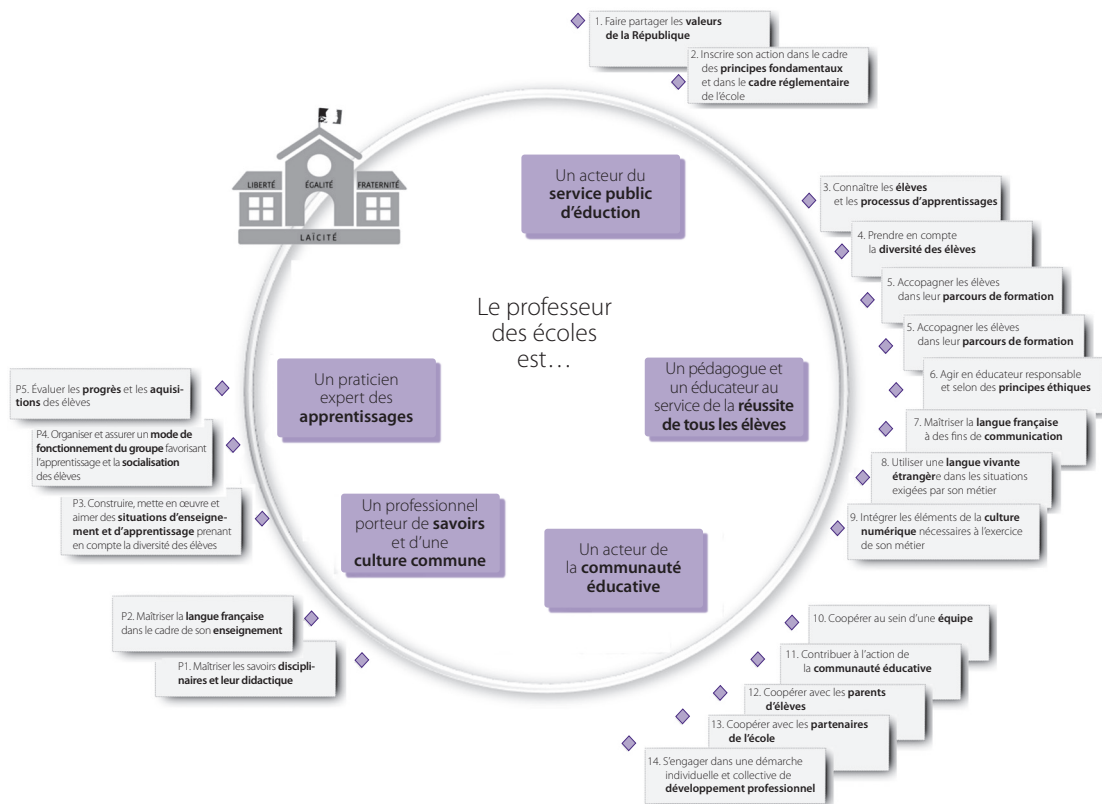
1. Faire partager les **valeurs de la République**

2. Inscrire son action dans le cadre des **principes fondamentaux** et dans le **cadre réglementaire** de l'école

LIBERTÉ ÉGALITÉ FRATERNITÉ

LAÏCITÉ

Un acteur du **service public d'éduction**

3. Connaître les **élèves** et les **processus d'apprentissages**

4. Prendre en compte la **diversité des élèves**

5. Accopagner les élèves dans leur **parcours de formation**

5. Accopagner les élèves dans leur **parcours de formation**

6. Agir en éducateur responsable et selon des **principes éthiques**

7. Maîtriser la **langue française** à des fins de **communication**

8. Utiliser une **langue vivante étrangère** dans les situations exigées par son métier

9. Intégrer les éléments de la **culture numérique** nécessaires à l'exercice de son métier

Le professeur des écoles est…

Un pédagogue et un éducateur au service de la **réussite de tous les élèves**

Un praticien expert des **apprentissages**

P5. Évaluer les **progrès** et les **aquisitions** des élèves

P4. Organiser et assurer un **mode de fonctionnement du groupe** favorisant l'apprentissage et la **socialisation** des élèves

P3. Construire, mette en œuvre et aimer des **situations d'enseignement et d'apprentissage** prenant en compte la diversité des élèves

Un professionnel porteur de **savoirs** et d'une **culture commune**

Un acteur de la **communauté éducative**

P2. Maîtriser la **langue française** dans le cadre de son **enseignement**

P1. Maîtriser les savoirs **disciplinaires et leur didactique**

10. Coopérer au sein d'une **équipe**

11. Contribuer à l'action de la **communauté éducative**

12. Coopérer avec les **parents d'élèves**

13. Coopérer avec les **partenaires de l'école**

14. S'engager dans une démarche individuelle et collective de **développement professionnel**